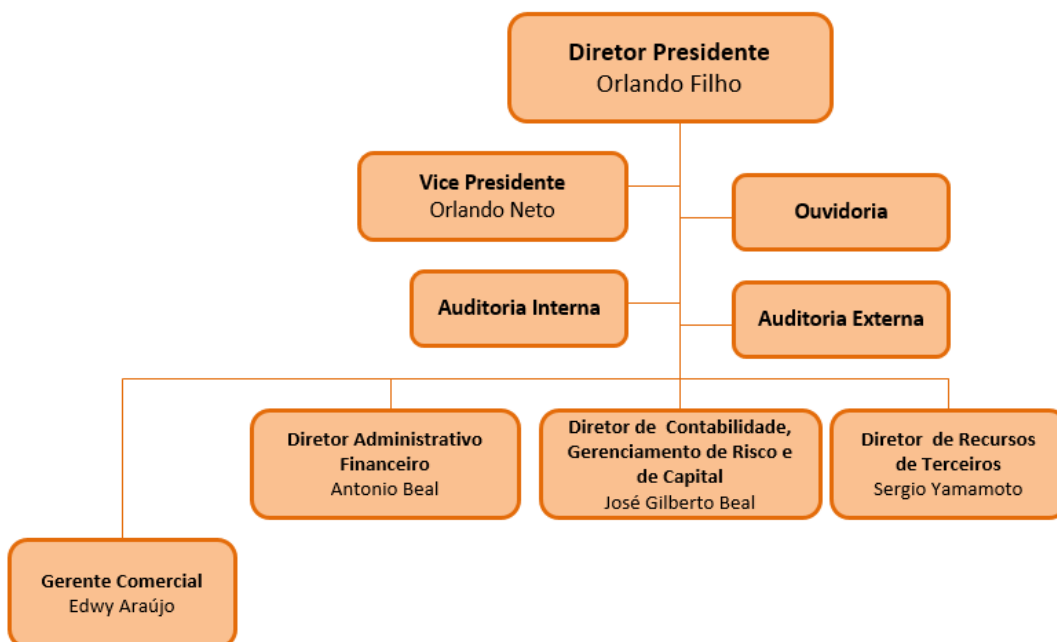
Diretor Presidente
Orlando Filho

Vice Presidente
Orlando Neto

Ouvidoria

Auditoria Interna

Auditoria Externa

Diretor Administrativo Financeiro
Antonio Beal

Diretor de Contabilidade, Gerenciamento de Risco e de Capital
José Gilberto Beal

Diretor de Recursos de Terceiros
Sergio Yamamoto

Gerente Comercial
Edwy Araújo